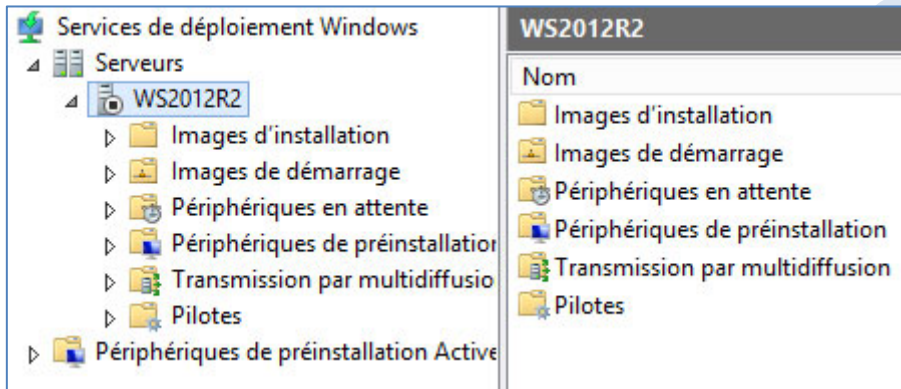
Services de déploiement Windows
Serveurs
WS2012R2
Images d'installation
Images de démarrage
Périphériques en attente
Périphériques de préinstallatior
Transmission par multidiffusio
Pilotes
Périphériques de préinstallation Active

WS2012R2
Nom
Images d'installation
Images de démarrage
Périphériques en attente
Périphériques de préinstallation
Transmission par multidiffusion
Pilotes